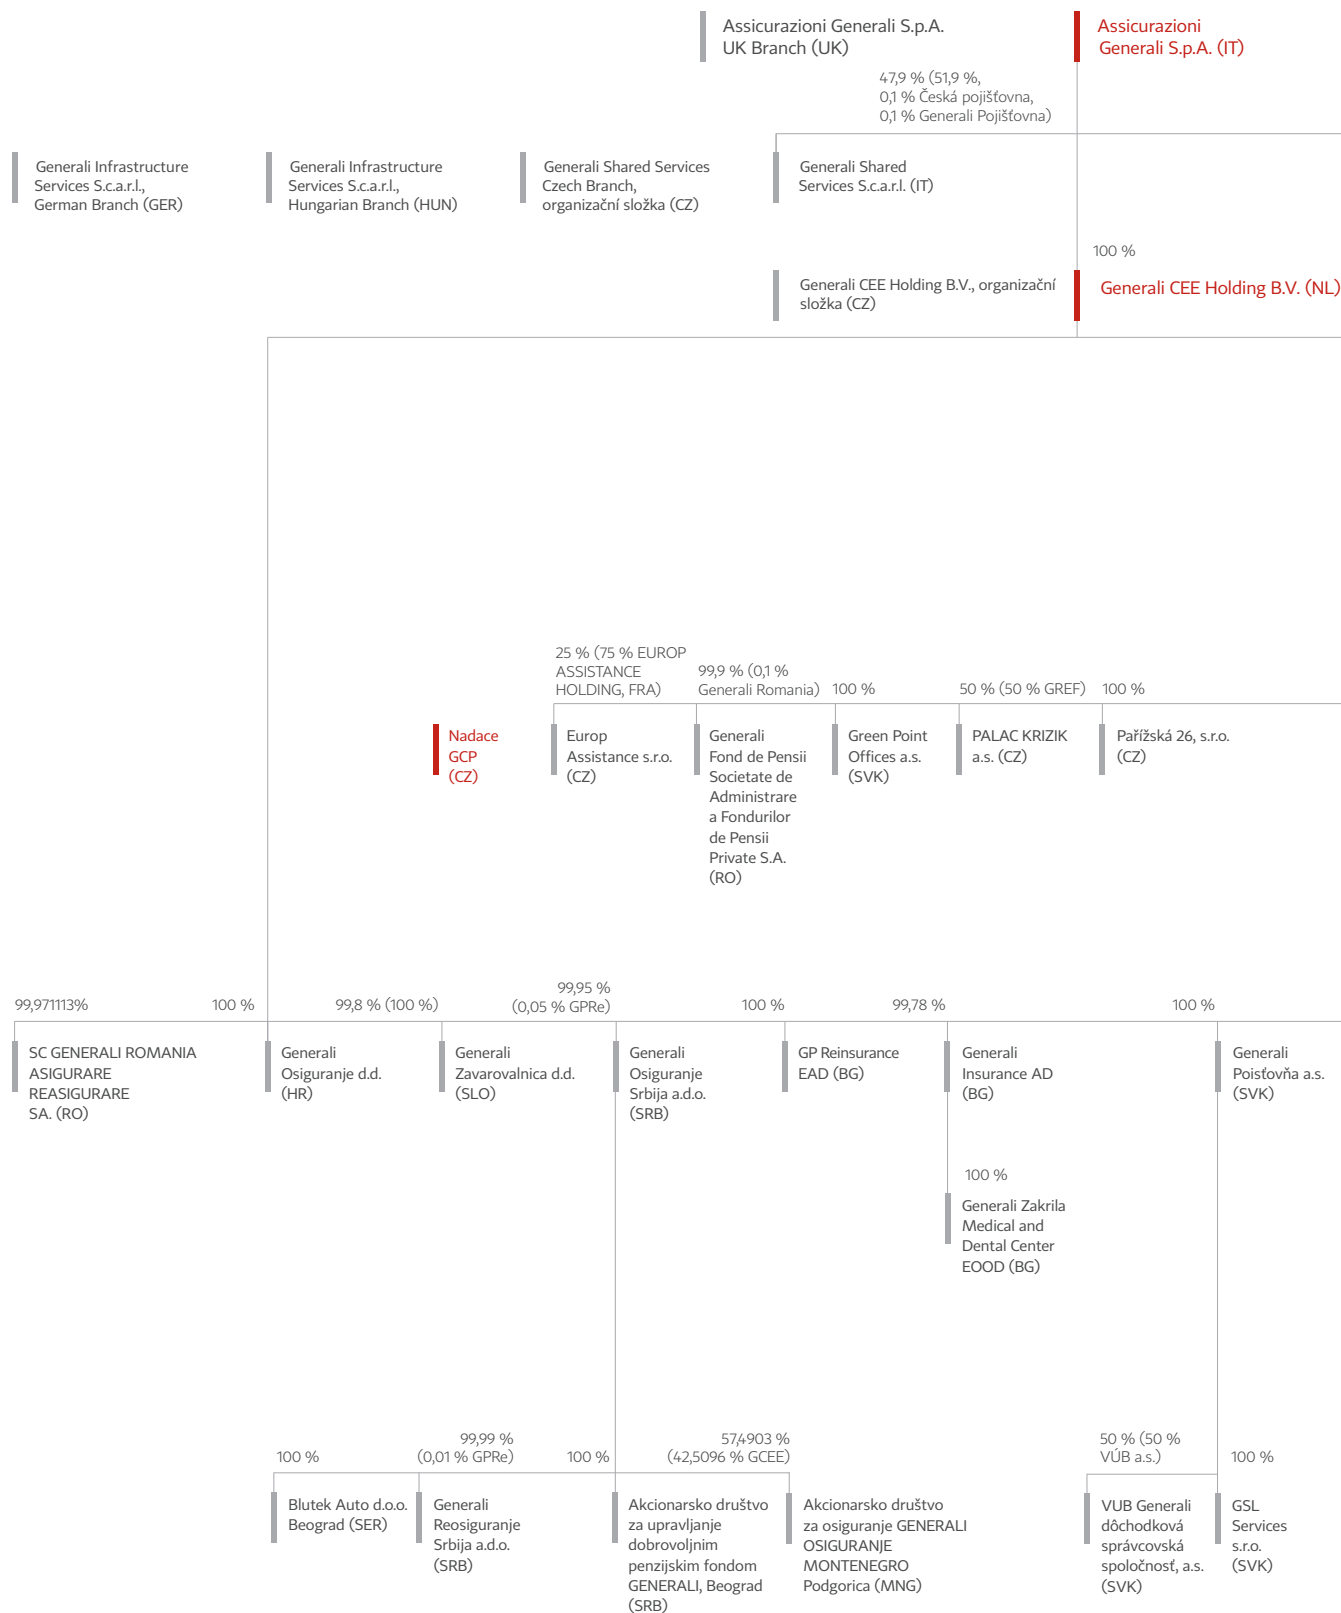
Assicurazioni Generali S.p.A. UK Branch (UK)

Assicurazioni Generali S.p.A. (IT)

47,9 % (51,9 %, 0,1 % Česká pojišťovna, 0,1 % Generali Pojišťovna)

Generali Infrastructure Services S.c.a.r.l., German Branch (GER)

Generali Infrastructure Services S.c.a.r.l., Hungarian Branch (HUN)

Generali Shared Services Czech Branch, organizační složka (CZ)

Generali Shared Services S.c.a.r.l. (IT)

100 %

Generali CEE Holding B.V., organizační složka (CZ)

Generali CEE Holding B.V. (NL)

25 % (75 % EUROP ASSISTANCE HOLDING, FRA)

99,9 % (0,1 % Generali Romania)

100 %

50 % (50 % GREF)

100 %

Nadace GCP (CZ)

Europ Assistance s.r.o. (CZ)

Generali Fond de Pensii Societate de Administrare a Fondurilor de Pensii Private S.A. (RO)

Green Point Offices a.s. (SVK)

PALAC KRIZIK a.s. (CZ)

Pařížská 26, s.r.o. (CZ)

99,971113%

100 %

99,8 % (100 %)

99,95 % (0,05 % GPRe)

100 %

99,78 %

100 %

SC GENERALI ROMANIA ASIGURARE REASIGURARE SA. (RO)

Generali Osiguranje d.d. (HR)

Generali Zavarovalnica d.d. (SLO)

Generali Osiguranje Srbija a.d.o. (SRB)

GP Reinsurance EAD (BG)

Generali Insurance AD (BG)

Generali Poisťovňa a.s. (SVK)

100 %

Generali Zakrila Medical and Dental Center EOOD (BG)

100 %

99,99 % (0,01 % GPRe)

100 %

57,4903 % (42,5096 % GCEE)

50 % (50 % VÚB a.s.)

100 %

Blutek Auto d.o.o. Beograd (SER)

Generali Reosiguranje Srbija a.d.o. (SRB)

Akcionarsko društvo za upravljanje dobrovoljnim penzijskim fondom GENERALI, Beograd (SRB)

Akcionarsko društvo za osiguranje GENERALI OSIGURANJE MONTENEGRO Podgorica (MNG)

VUB Generali dôchodková správcovská spoločnosť, a.s. (SVK)

GSL Services s.r.o. (SVK)